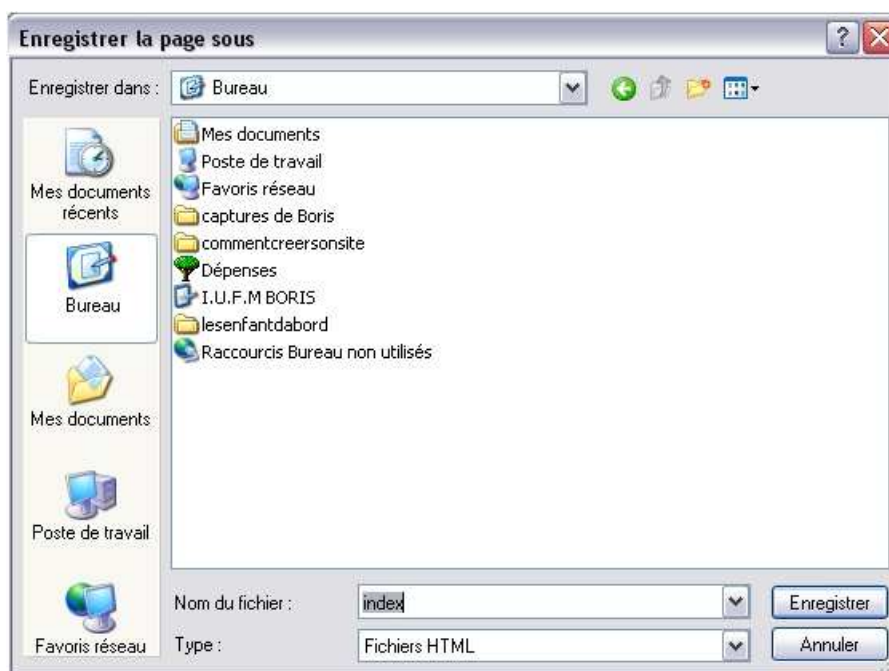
Enregistrer la page sous

Enregistrer dans : Bureau

Mes documents récents

Bureau

Mes documents

Poste de travail

Favoris réseau

Mes documents
Poste de travail
Favoris réseau
captures de Boris
commentcreersonsite
Dépenses
I.U.F.M BORIS
lesenfantdabord
Raccourcis Bureau non utilisés

Nom du fichier : index

Type : Fichiers HTML

Enregistrer

Annuler